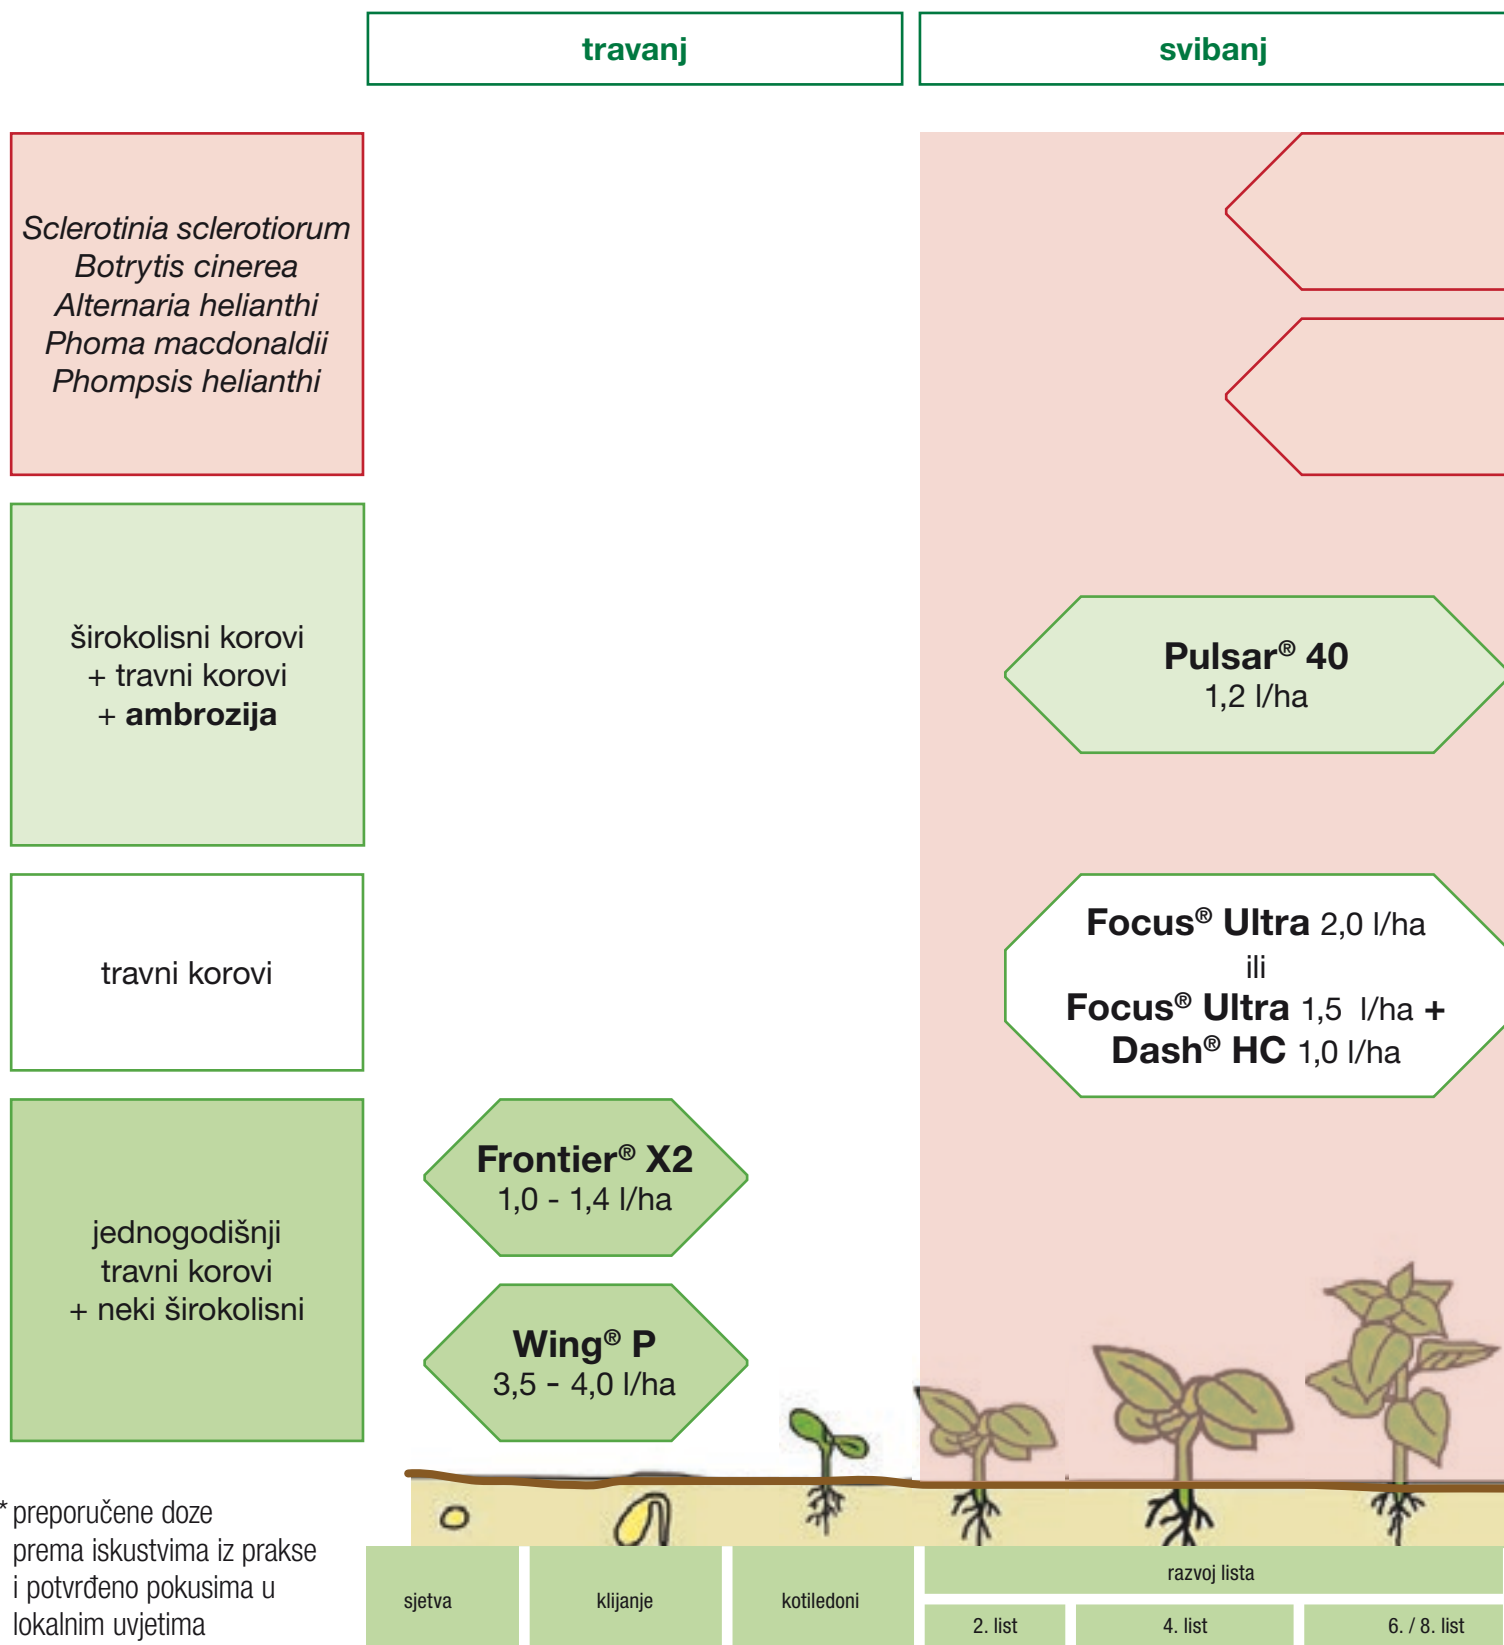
travanj

svibanj

*Sclerotinia sclerotiorum*
*Botrytis cinerea*
*Alternaria helianthi*
*Phoma macdonaldii*
*Phompsis helianthi*

širokolisni korovi
+ travni korovi
+ **ambrozija**

**Pulsar® 40**
1,2 l/ha

travni korovi

**Focus® Ultra** 2,0 l/ha
ili
**Focus® Ultra** 1,5 l/ha **+**
**Dash® HC** 1,0 l/ha

jednogodišnji
travni korovi
+ neki širokolisni

**Frontier® X2**
1,0 - 1,4 l/ha

**Wing® P**
3,5 - 4,0 l/ha

* preporučene doze prema iskustvima iz prakse i potvrđeno pokusima u lokalnim uvjetima

sjetva

klijanje

kotiledoni

razvoj lista

2. list

4. list

6. / 8. list